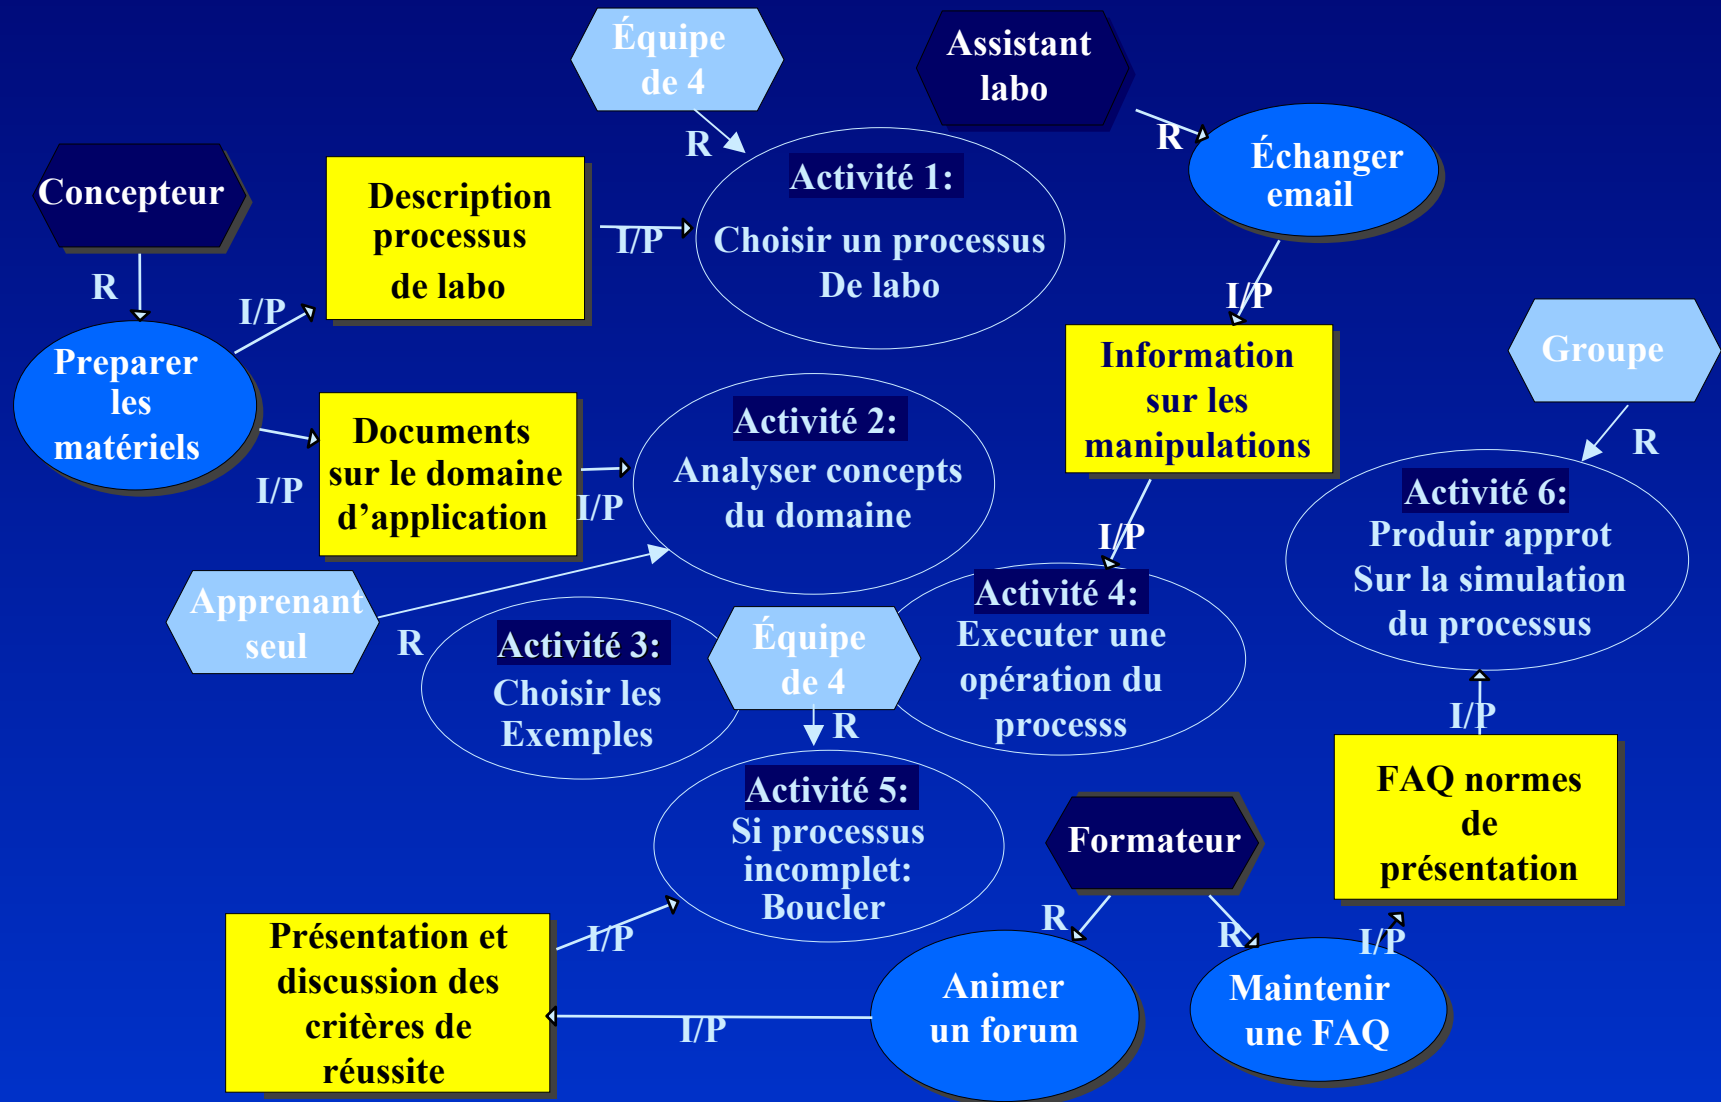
Équipe de 4

Assistant labo

R

R

Concepteur

Description processus de labo

I/P

Activité 1:
Choisir un processus De labo

Échanger email

R

I/P

I/P

Preparer les matériels

Information sur les manipulations

Groupe

Documents sur le domaine d'application

Activité 2:
Analyser concepts du domaine

R

I/P

I/P

I/P

Activité 6:
Produir approt Sur la simulation du processus

Apprenant seul

R

Activité 3:
Choisir les Exemples

Équipe de 4

Activité 4:
Executer une opération du processs

R

I/P

Activité 5:
Si processus incomplet: Boucler

FAQ normes de présentation

Formateur

Présentation et discussion des critères de réussite

I/P

R

R

I/P

Animer un forum

Maintenir une FAQ

I/P